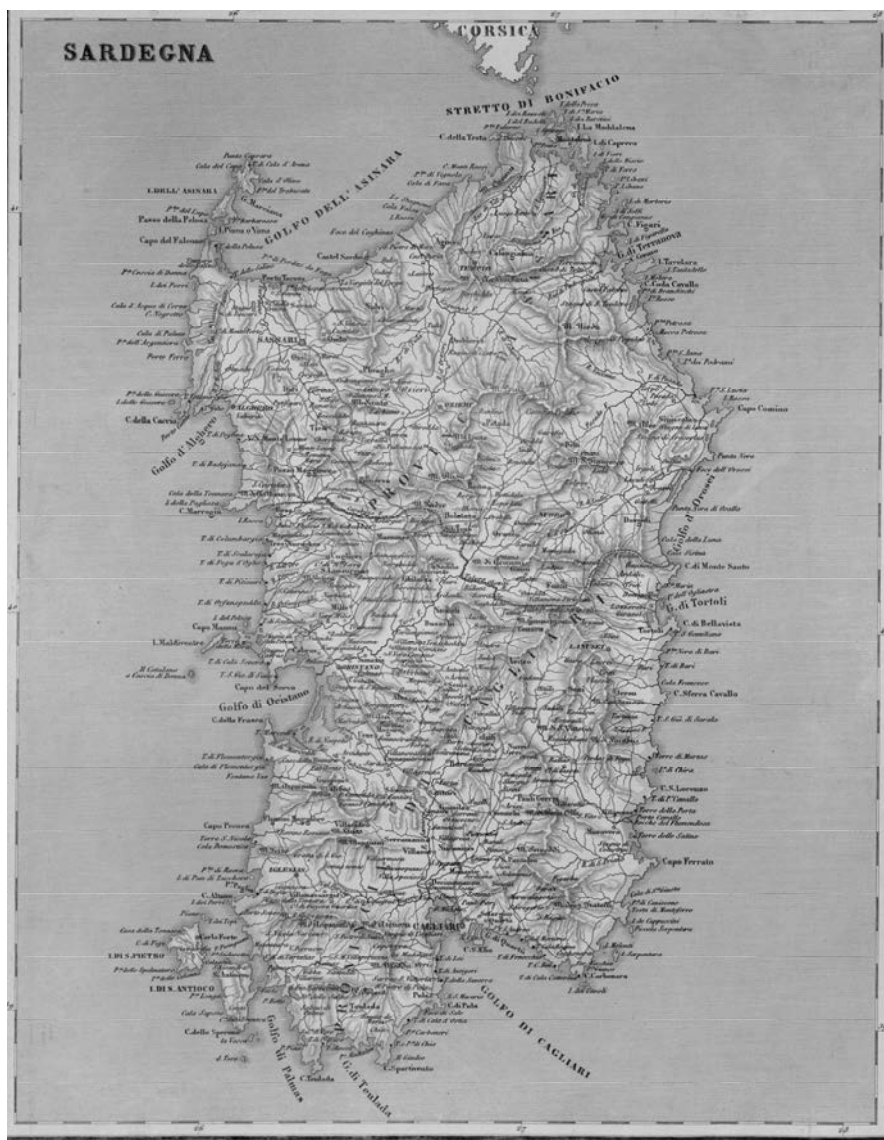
SARDEGNA

CORSICA

STRETTO DI BONIFACIO

GOLFO DELL' ASINARA

I. DELL' ASINARA

Capo del Falcone

C. della Testa

I. La Maddalena

I. di Caprera

G. di Terranova

Capo Comino

SASSARI

ALGHERO

C. della Caccia

Golfo d'Alghero

C. Marrargiu

Golfo d'Orosei

C. di Monte Santo

G. di Tortoli

C. di Bellavista

PROVINCIA

CAGLIARI

Capo Mannu

I. Maldiventre

Capo del Sevo

Golfo di Oristano

C. della Frasca

C. Sferra Cavallo

C. S. Lorenzo

Capo Pecora

IGLESIAS

I. DI S. PIETRO

I. DI S. ANTIOCO

Capo Ferrato

CAGLIARI

GOLFO DI CAGLIARI

Golfo di Palmas

G. di Teulada

C. Teulada

C. Spartivento